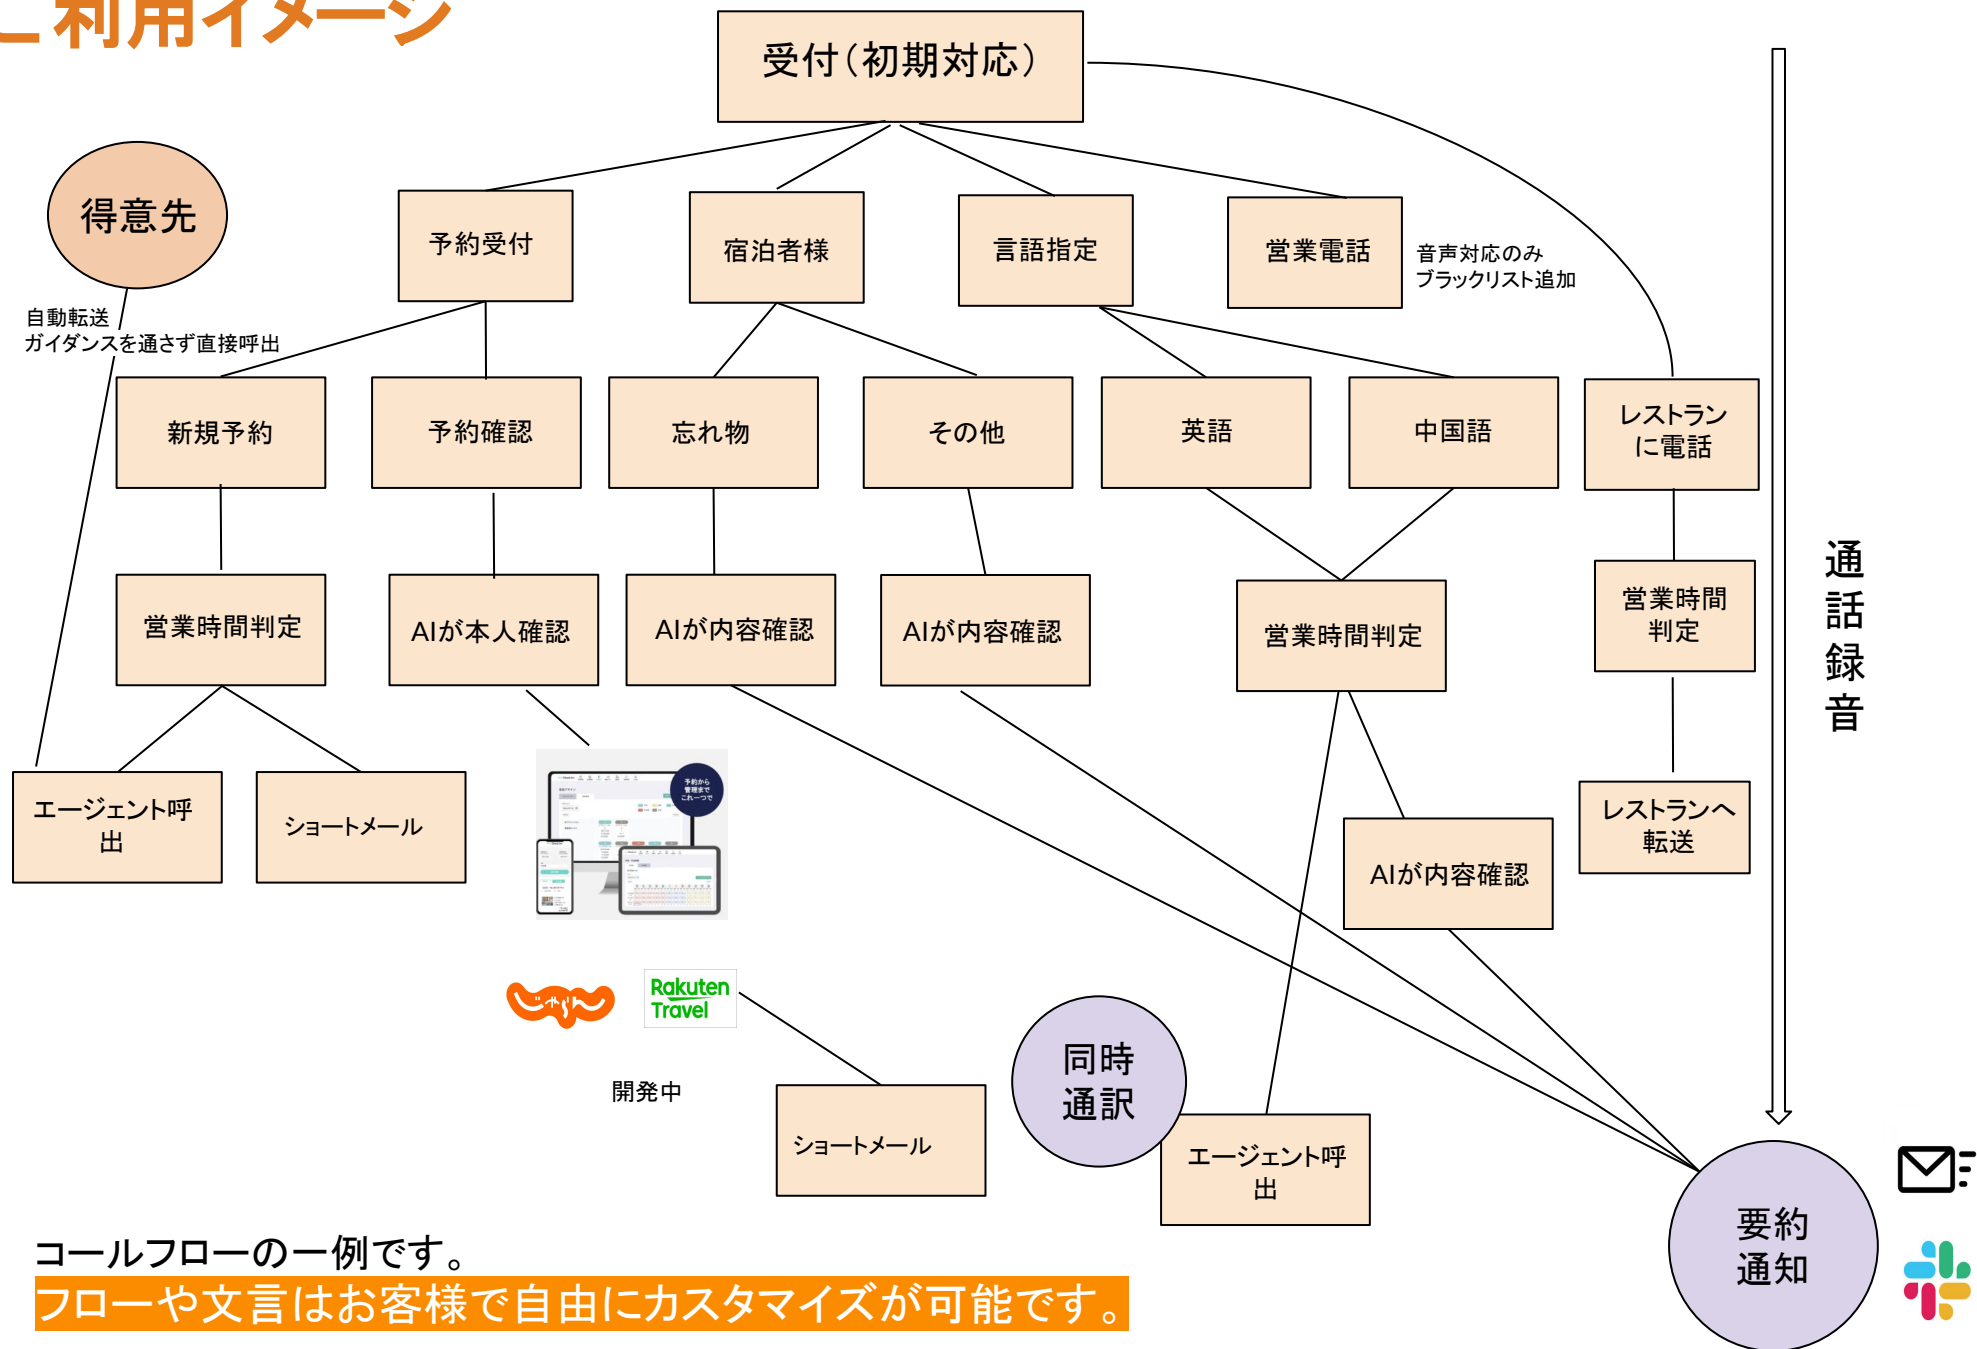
ー利用イメージ

受付（初期対応）

得意先

自動転送
ガイダンスを通さず直接呼出

予約受付

宿泊者様

言語指定

営業電話

音声対応のみ
ブラックリスト追加

新規予約

予約確認

忘れ物

その他

英語

中国語

レストランに電話

通話録音

営業時間判定

AIが本人確認

AIが内容確認

AIが内容確認

営業時間判定

営業時間判定

エージェント呼出

ショートメール

AIが内容確認

レストランへ転送

じゃらん

Rakuten Travel

開発中

ショートメール

同時通訳

エージェント呼出

要約通知

コールフローの一例です。
フローや文言はお客様で自由にカスタマイズが可能です。